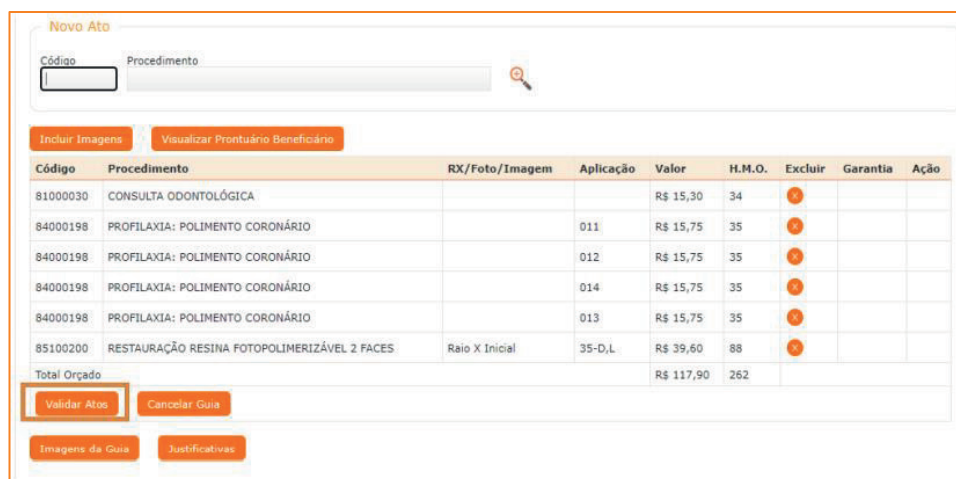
Novo Ato

Código

Procedimento

Incluir Imagens

Visualizar Prontuário Beneficiário

| Código | Procedimento | RX/Foto/Imagem | Aplicação | Valor | H.M.O. | Excluir | Garantia | Ação |
|---|---|---|---|---|---|---|---|---|
| 81000030 | CONSULTA ODONTOLÓGICA | | | R$ 15,30 | 34 | x | | |
| 84000198 | PROFILAXIA: POLIMENTO CORONÁRIO | | 011 | R$ 15,75 | 35 | x | | |
| 84000198 | PROFILAXIA: POLIMENTO CORONÁRIO | | 012 | R$ 15,75 | 35 | x | | |
| 84000198 | PROFILAXIA: POLIMENTO CORONÁRIO | | 014 | R$ 15,75 | 35 | x | | |
| 84000198 | PROFILAXIA: POLIMENTO CORONÁRIO | | 013 | R$ 15,75 | 35 | x | | |
| 85100200 | RESTAURAÇÃO RESINA FOTOPOLIMERIZÁVEL 2 FACES | Raio X Inicial | 35-D,L | R$ 39,60 | 88 | x | | |
| Total Orçado | | | | R$ 117,90 | 262 | | | |

Validar Atos

Cancelar Guia

Imagens da Guia

Justificativas